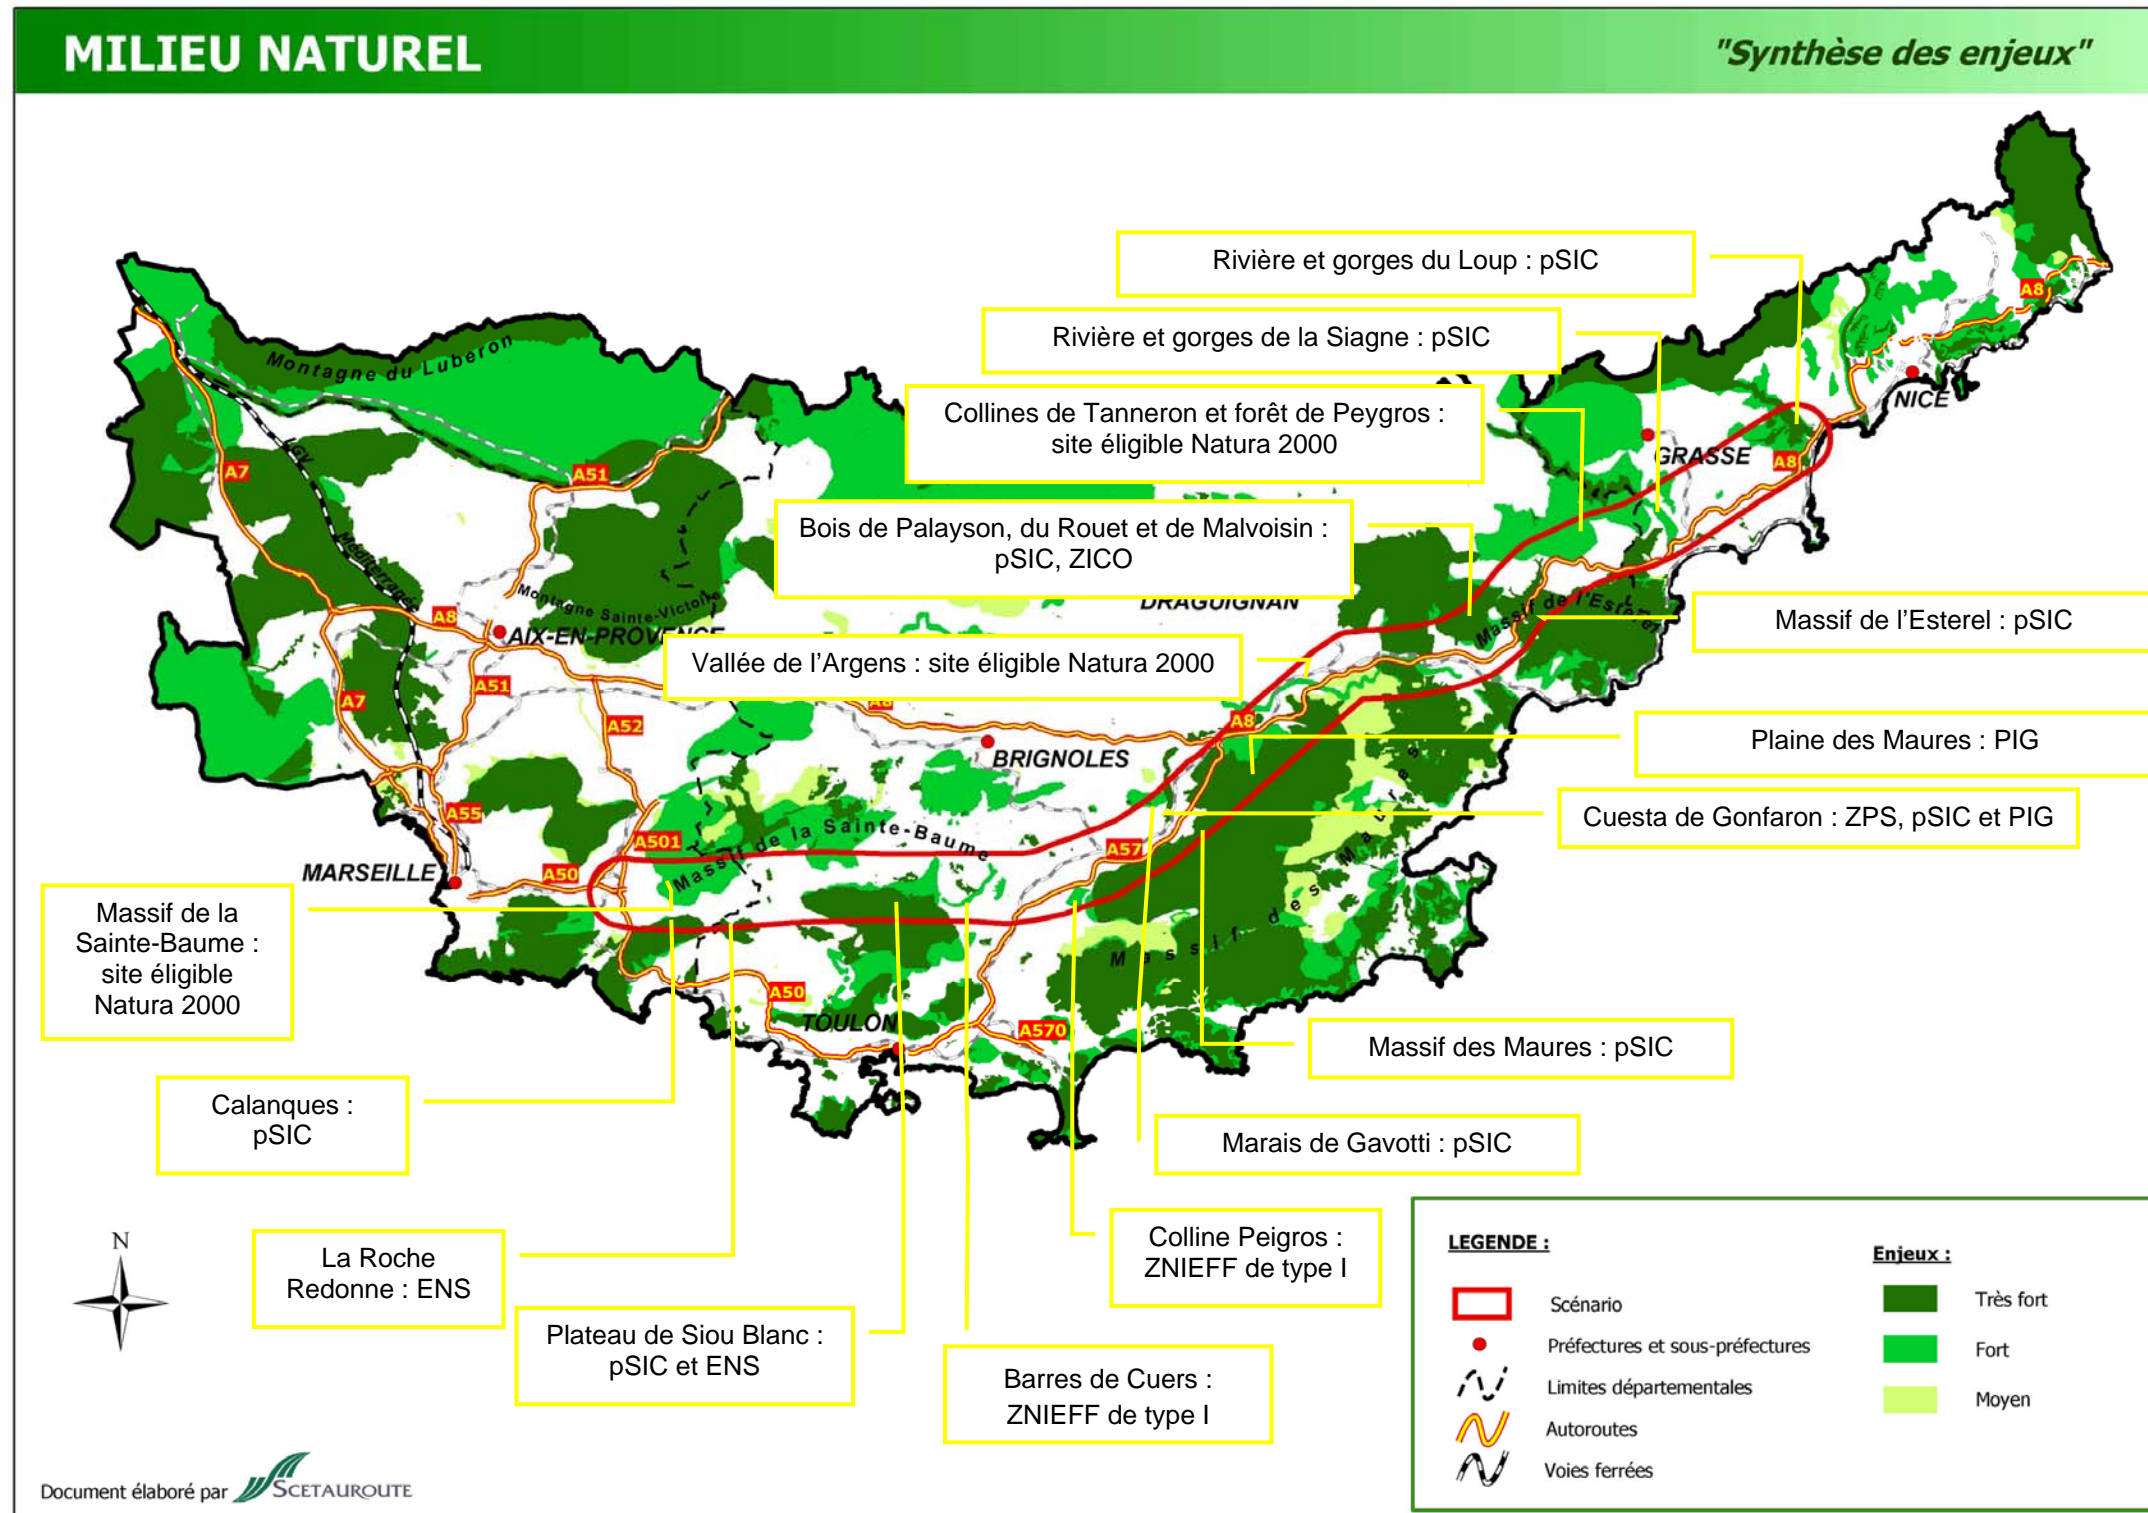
MILIEU NATUREL

"Synthèse des enjeux"

Rivière et gorges du Loup : pSIC

Rivière et gorges de la Siagne : pSIC

Collines de Tanneron et forêt de Peygros : site éligible Natura 2000

Bois de Palayson, du Rouet et de Malvoisin : pSIC, ZICO

Massif de l'Esterel : pSIC

Vallée de l'Argens : site éligible Natura 2000

Plaine des Maures : PIG

Cuesta de Gonfaron : ZPS, pSIC et PIG

Massif de la Sainte-Baume : site éligible Natura 2000

Massif des Maures : pSIC

Calanques : pSIC

Marais de Gavotti : pSIC

Colline Peigros : ZNIEFF de type I

La Roche Redonne : ENS

Plateau de Siou Blanc : pSIC et ENS

Barres de Cuers : ZNIEFF de type I

Montagne du Luberon

Montagne Sainte-Victoire

Massif de la Sainte-Baume

Massif de l'Esterel

Massif des Maures

MARSEILLE

AIX-EN-PROVENCE

BRIGNOLES

TOULON

DRAGUIGNAN

GRASSE

NICE

A7

A8

A51

A52

A55

A501

A50

A57

A570

TGV

N

LEGENDE :

Scénario

Préfectures et sous-préfectures

Limites départementales

Autoroutes

Voies ferrées

Enjeux :

Très fort

Fort

Moyen

Document élaboré par SCETAUROUTE